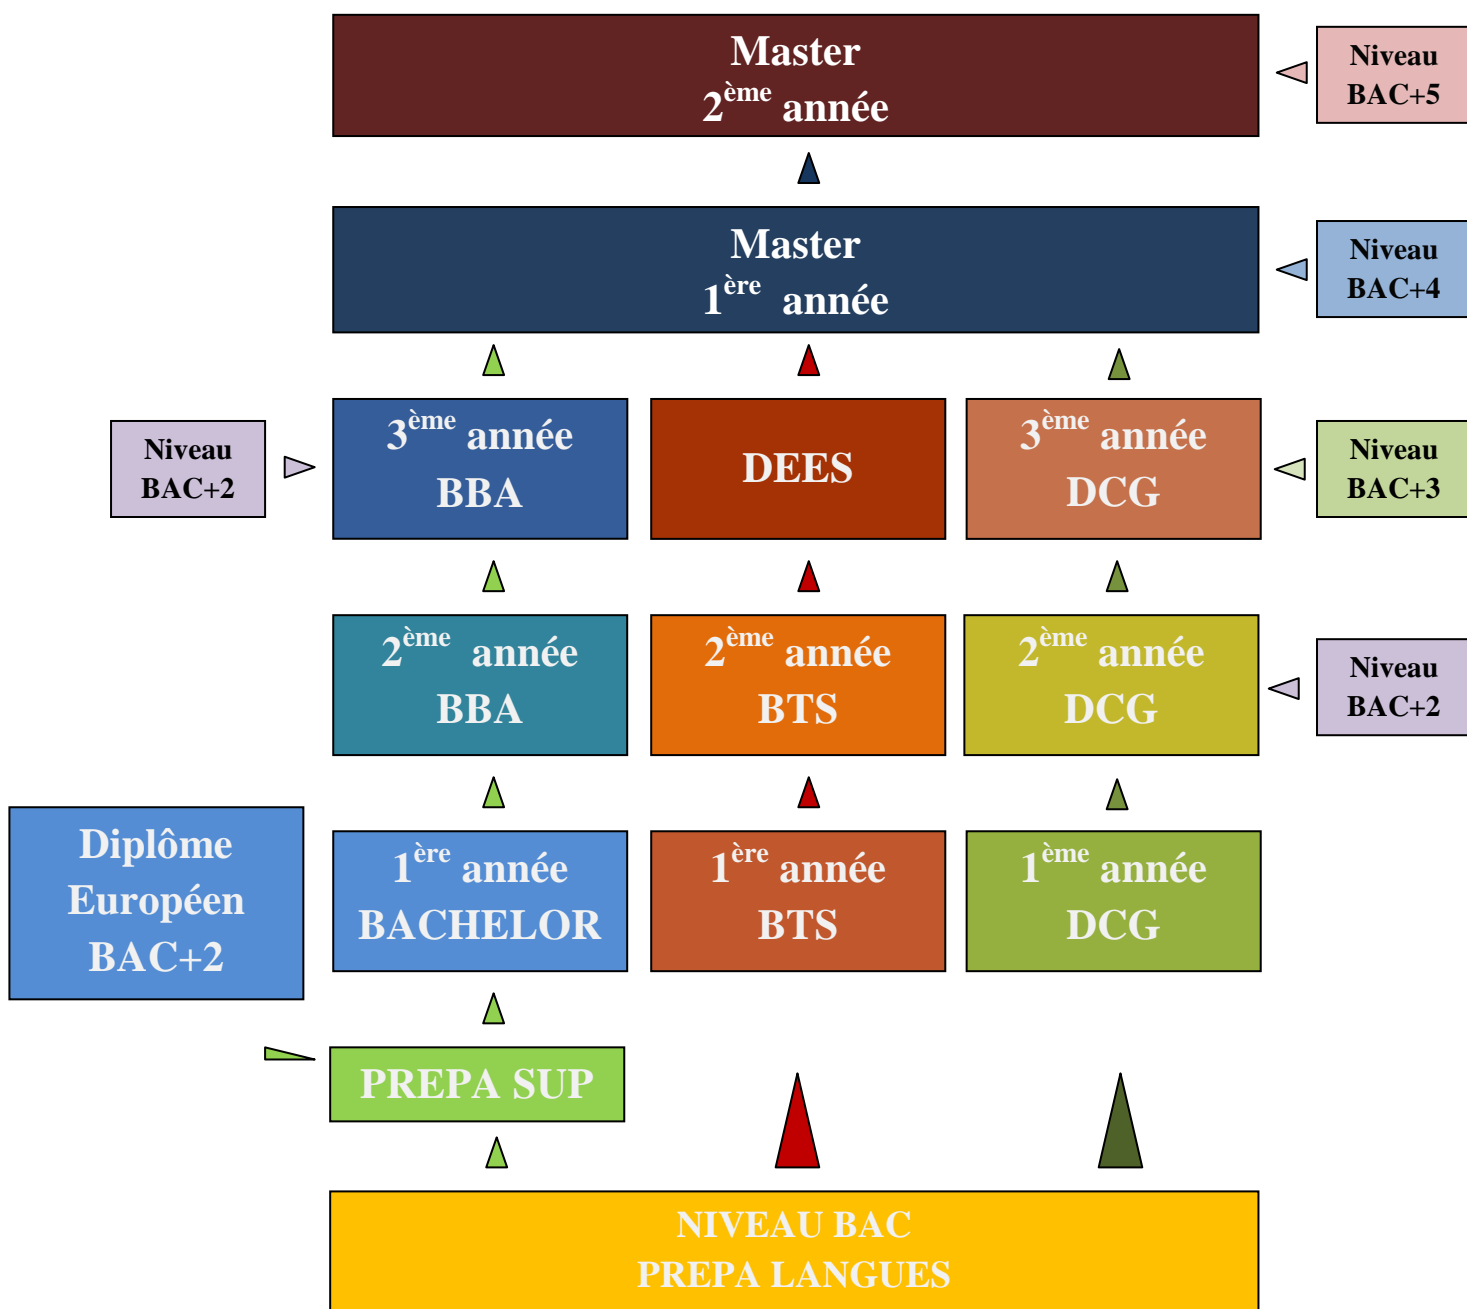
Master
2$^{ème}$ année

Niveau BAC+5

Master
1$^{ère}$ année

Niveau BAC+4

Niveau BAC+2

3$^{ème}$ année
BBA

DEES

3$^{ème}$ année
DCG

Niveau BAC+3

2$^{ème}$ année
BBA

2$^{ème}$ année
BTS

2$^{ème}$ année
DCG

Niveau BAC+2

Diplôme Européen BAC+2

1$^{ère}$ année
BACHELOR

1$^{ère}$ année
BTS

1$^{ème}$ année
DCG

PREPA SUP

NIVEAU BAC
PREPA LANGUES